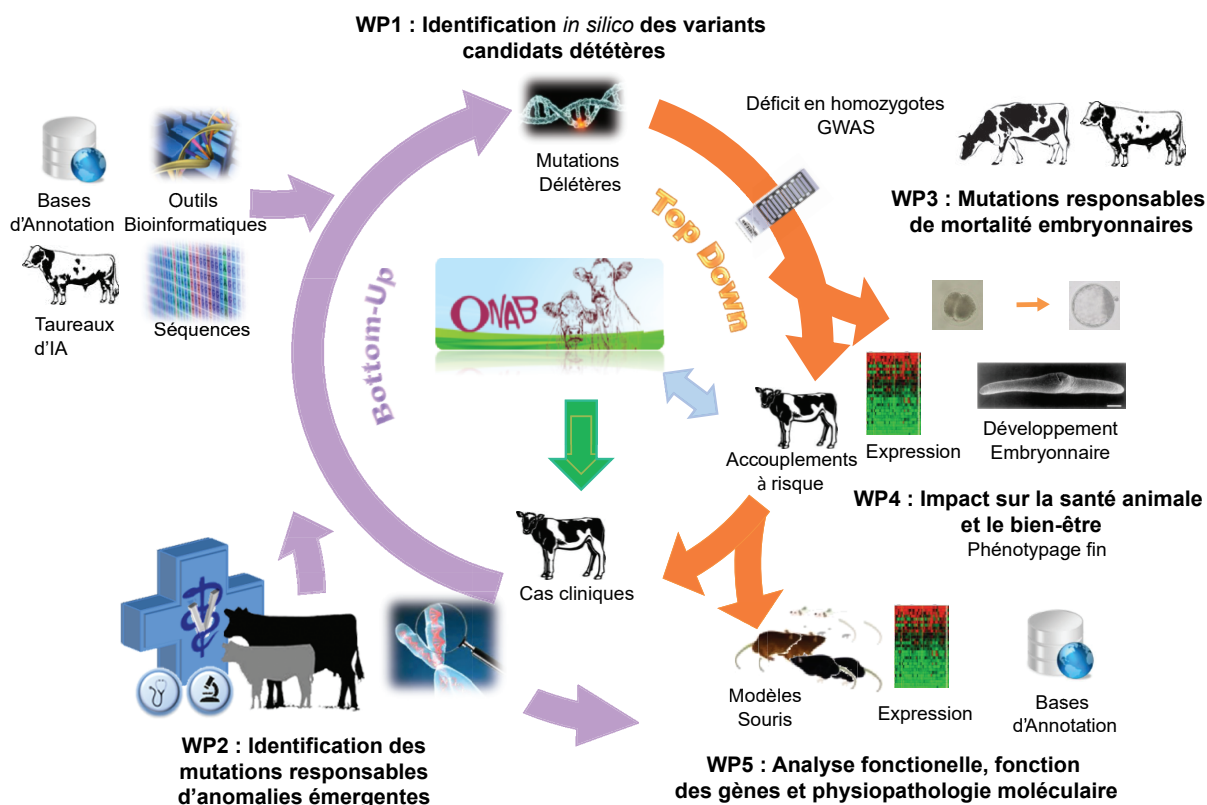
WP1 : Identification *in silico* des variants candidats dététères

Mutations Délétères

Déficit en homozygotes GWAS

WP3 : Mutations responsables de mortalité embryonnaires

Bases d'Annotation

Outils Bioinformatiques

Taureaux d'IA

Séquences

Top Down

Bottom-Up

ONAB

Accouplements à risque

Expression

Développement Embryonnaire

WP4 : Impact sur la santé animale et le bien-être

Phénotypage fin

Cas cliniques

Modèles Souris

Expression

Bases d'Annotation

WP2 : Identification des mutations responsables d'anomalies émergentes

WP5 : Analyse fonctionelle, fonction des gènes et physiopathologie moléculaire